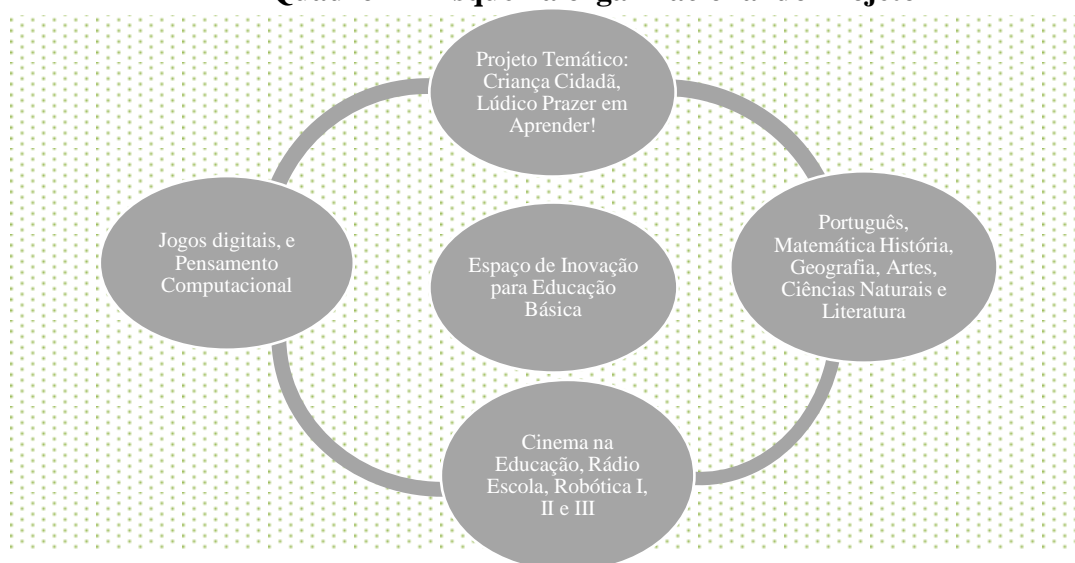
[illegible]

Projeto Temático: Criança Cidadã, Lúdico Prazer em Aprender!

Português, Matemática História, Geografia, Artes, Ciências Naturais e Literatura

Cinema na Educação, Rádio Escola, Robótica I, II e III

Jogos digitais, e Pensamento Computacional

Espaço de Inovação para Educação Básica